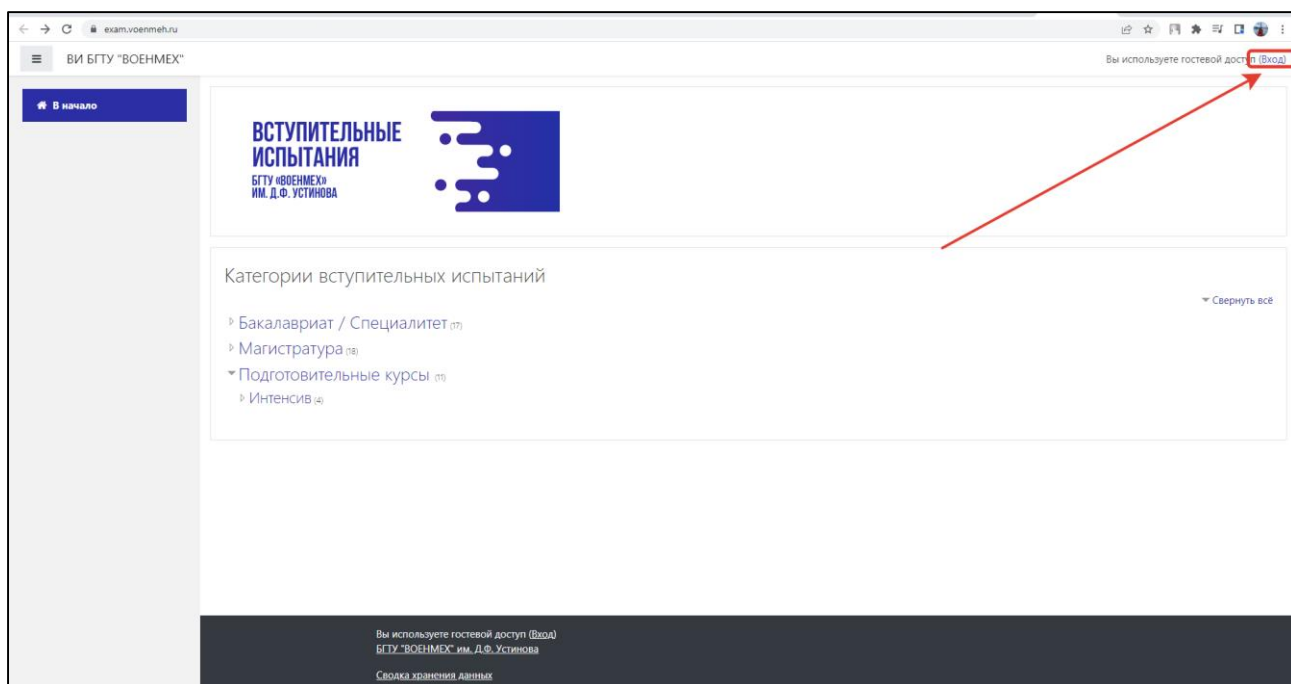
exam.voenmeh.ru

ВИ БГТУ "ВОЕНМЕХ"

Вы используете гостевой доступ (Вход)

В начало

ВСТУПИТЕЛЬНЫЕ ИСПЫТАНИЯ
БГТУ «ВОЕНМЕХ» ИМ. Д.Ф. УСТИНОВА

Категории вступительных испытаний

Свернуть всё

Бакалавриат / Специалитет (17)
Магистратура (18)
Подготовительные курсы (11)
Интенсив (4)

Вы используете гостевой доступ (Вход)
БГТУ "ВОЕНМЕХ" им. Д.Ф. Устинова

Сводка хранения данных